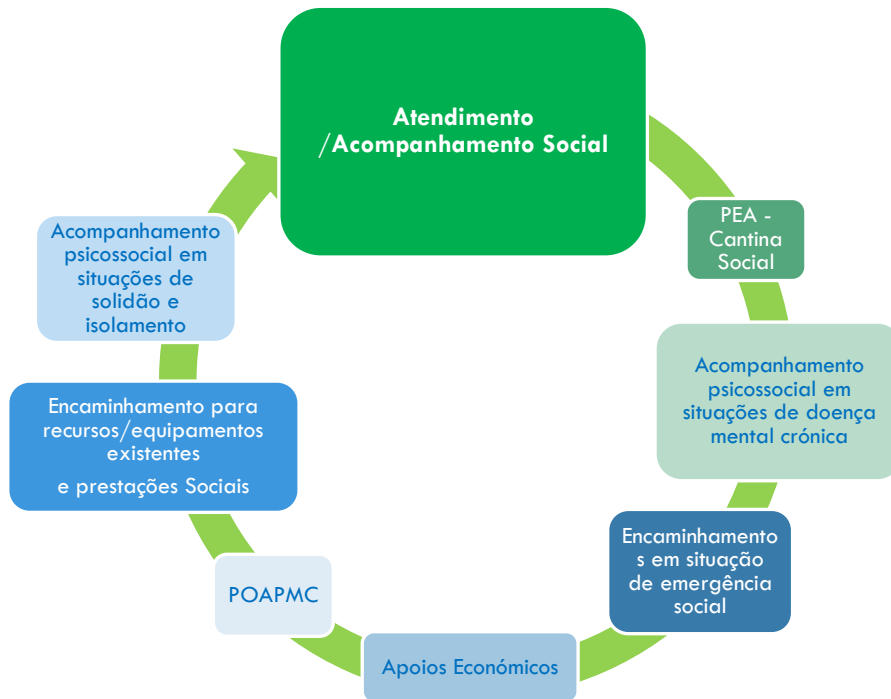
Atendimento /Acompanhamento Social

PEA - Cantina Social

Acompanhamento psicossocial em situações de doença mental crónica

Encaminhamentos em situação de emergência social

Apoios Económicos

POAPMC

Encaminhamento para recursos/equipamentos existentes

e prestações Sociais

Acompanhamento psicossocial em situações de solidão e isolamento